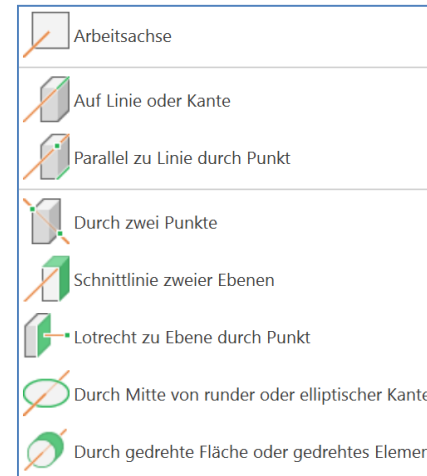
Arbeitsachse

Auf Linie oder Kante

Parallel zu Linie durch Punkt

Durch zwei Punkte

Schnittlinie zweier Ebenen

Lotrecht zu Ebene durch Punkt

Durch Mitte von runder oder elliptischer Kante

Durch gedrehte Fläche oder gedrehtes Elemen